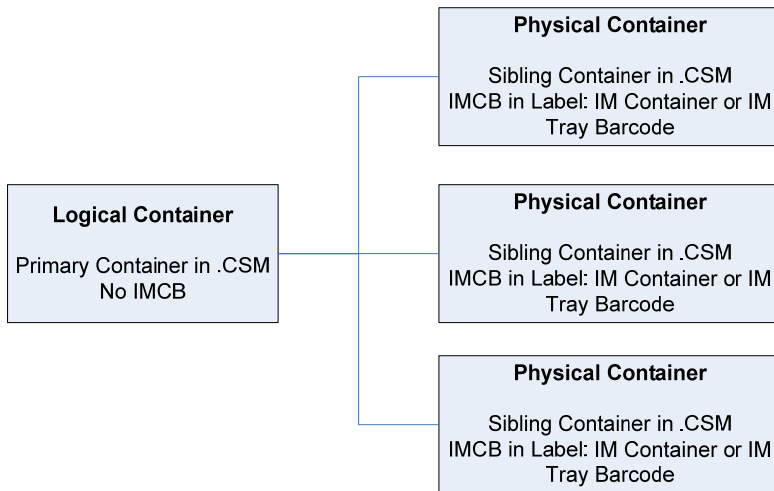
Logical Container

Primary Container in .CSM
No IMCB

Physical Container

Sibling Container in .CSM
IMCB in Label: IM Container or IM Tray Barcode

Physical Container

Sibling Container in .CSM
IMCB in Label: IM Container or IM Tray Barcode

Physical Container

Sibling Container in .CSM
IMCB in Label: IM Container or IM Tray Barcode